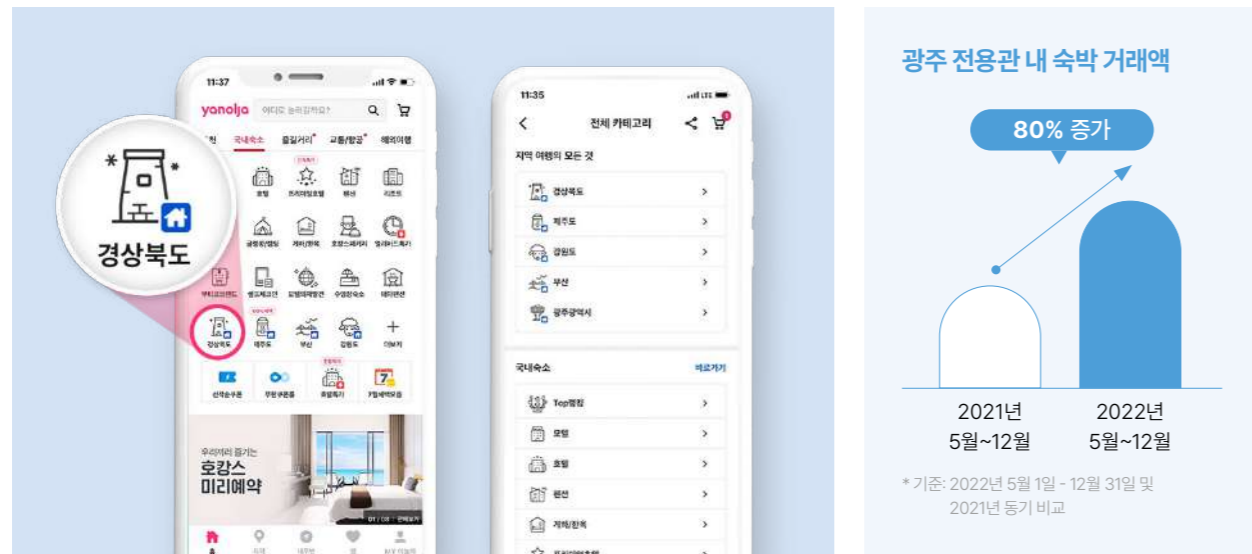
11:37

yanolja 어디로 놀러갈까요?

국내숙소 즐길거리 교통/항공 해외여행

모텔 프리미엄호텔 펜션 리조트

글램핑/캠핑 게하/한옥 호캉스패키지 얼리버드특가

경상북도

경상북도 제주도 부산 강원도 더보기

선착순쿠폰 무한쿠폰룸 호텔특가 7월세박모음

우리끼리 즐기는
호캉스
미리예약

11:35

전체 카테고리

지역 여행의 모든 것

경상북도
제주도
강원도
부산
광주광역시

국내숙소 바로가기

Top랭킹
모텔
호텔
펜션
게하/한옥

광주 전용관 내 숙박 거래액

80% 증가

2021년
5월~12월

2022년
5월~12월

* 기준: 2022년 5월 1일 - 12월 31일 및 2021년 동기 비교